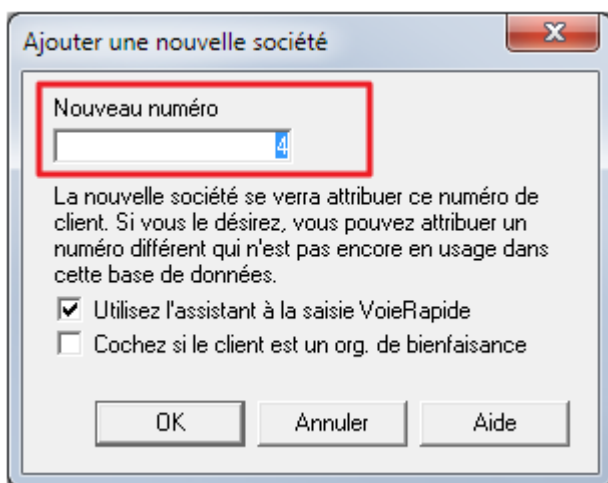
Ajouter une nouvelle société

X

Nouveau numéro

4

La nouvelle société se verra attribuer ce numéro de client. Si vous le désirez, vous pouvez attribuer un numéro différent qui n'est pas encore en usage dans cette base de données.

Utilisez l'assistant à la saisie VoieRapide

Cochez si le client est un org. de bienfaisance

OK

Annuler

Aide